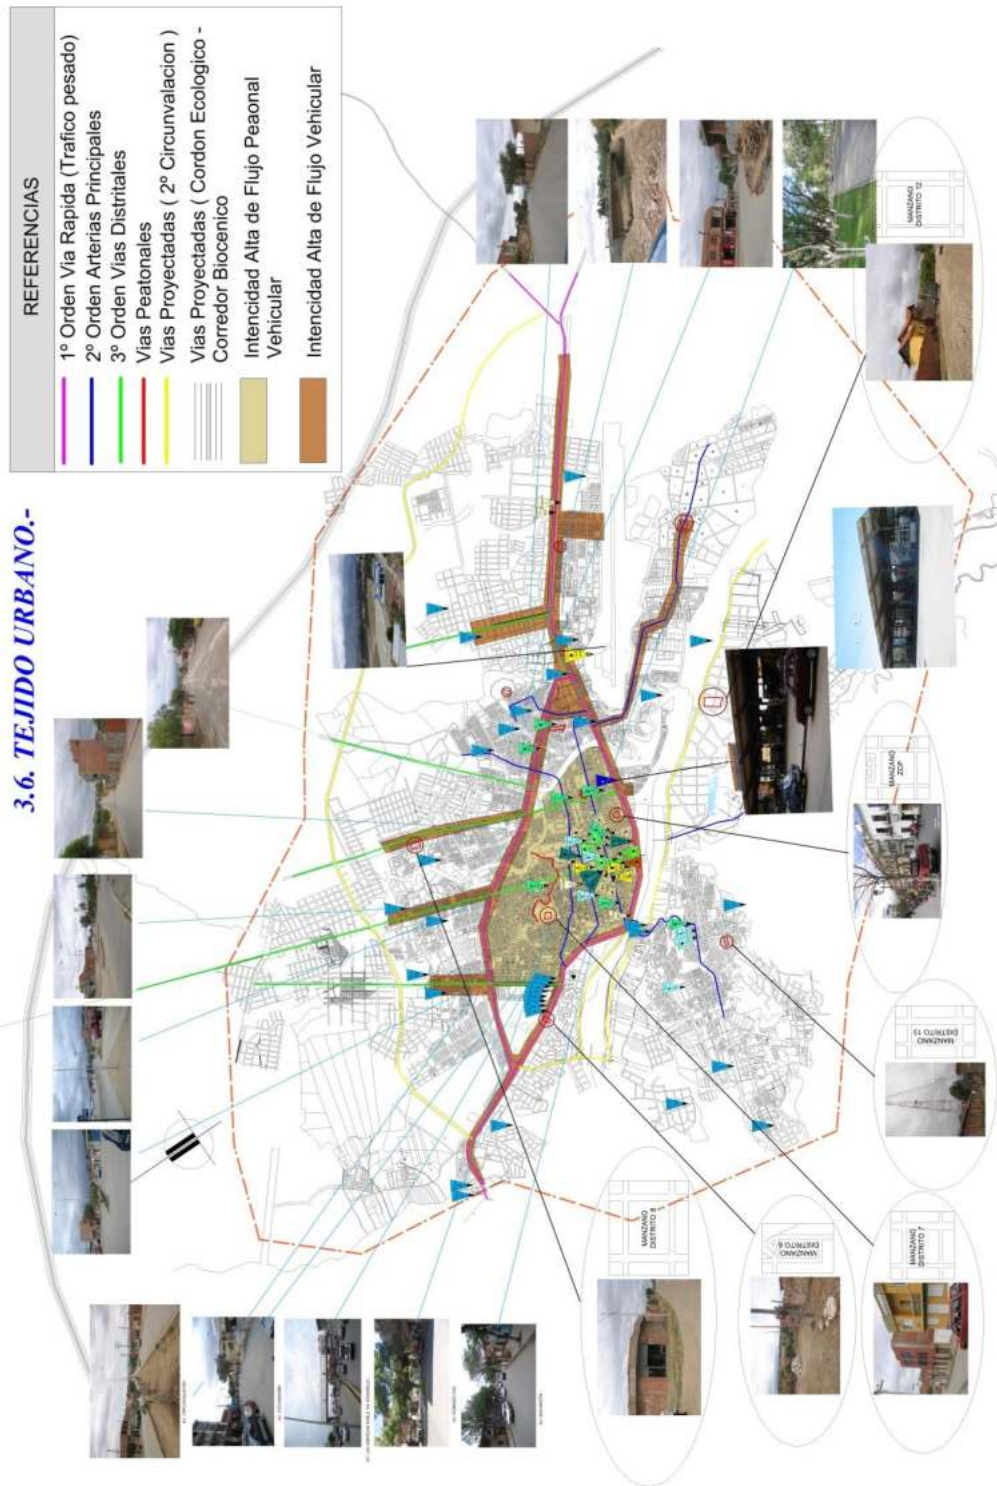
3.6. TEJIDO URBANO.-

REFERENCIAS

1º Orden Via Rapida (Trafico pesado)
2º Orden Arterias Principales
3º Orden Vias Distritales
Vias Peatonales
Vias Proyectadas ( 2º Circunvalacion )
Vias Proyectadas ( Cordon Ecologico - Corredor Biocenico
Intencidad Alta de Flujo Peaonal Vehicular
Intencidad Alta de Flujo Vehicular

MANZANO DISTRITO 12

MANZANO ZOP

MANZANO DISTRITO 13

MANZANO DISTRITO 8

MANZANO DISTRITO 6

MANZANO DISTRITO 7

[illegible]

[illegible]

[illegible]

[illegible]

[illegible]